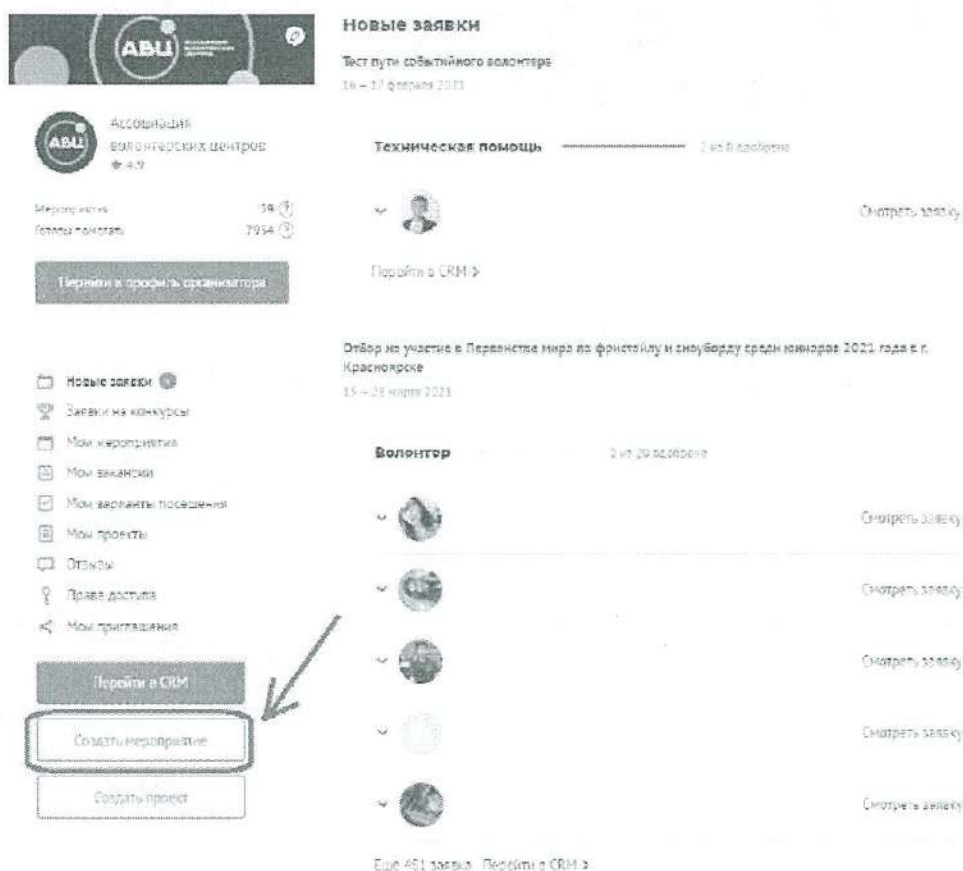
АВЦ

Ассоциация волонтерских центров
★ 4.9

Мероприятия 14
Готовы помогать 7954

Перейти в профиль организатора

Новые заявки
Заявки на конкурсы
Мои мероприятия
Мои вакансии
Мои варианты посещения
Мои проекты
Отзывы
Права доступа
Мои приглашения

Перейти в CRM

Создать мероприятие

Создать проект

Новые заявки

Тест пути событийного волонтера
16 – 17 февраля 2021

Техническая помощь 2 из 8 одобрено

Смотреть заявку

Перейти в CRM >

Отбор на участие в Первенстве мира по фристайлу и сноуборду среди юниоров 2021 года в г. Красноярске
15 – 28 марта 2021

Волонтер 3 из 20 одобрено

Смотреть заявку
Смотреть заявку
Смотреть заявку
Смотреть заявку
Смотреть заявку

Еще 451 заявка. Перейти в CRM >